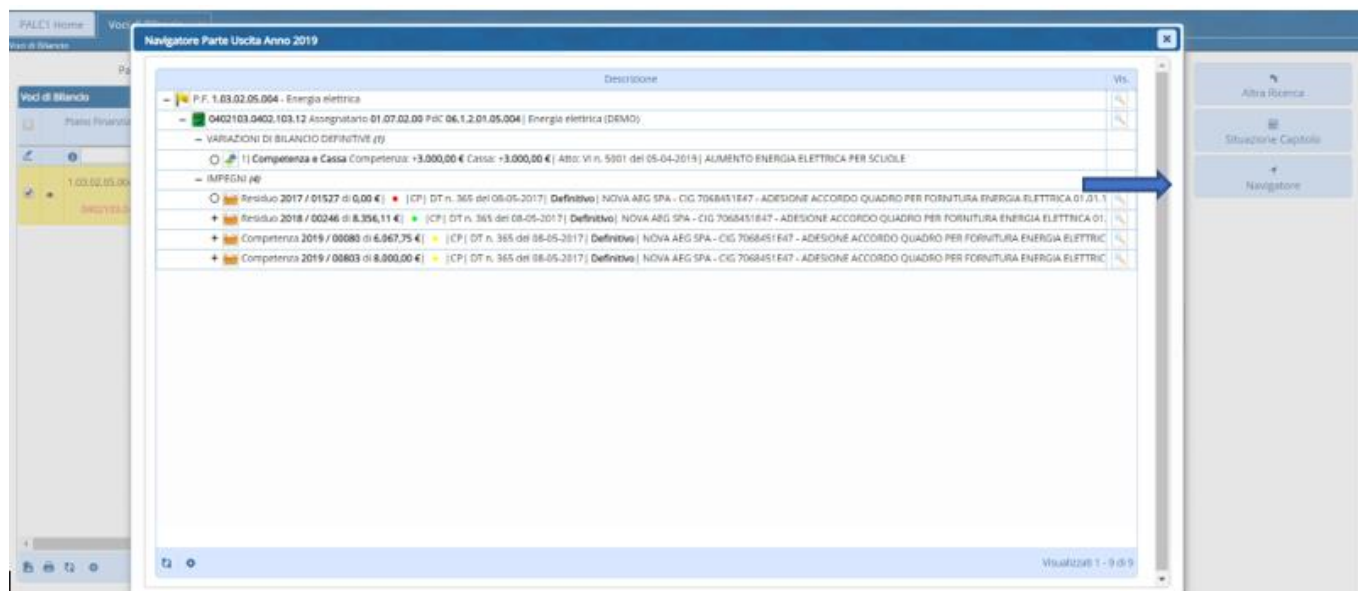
PALC1 Home

Voci di Bilancio

Voci di Bilancio

Piano Finanziario

1.03.02.05.004

Navigatore Parte Uscita Anno 2019

| Descrizione | Vis. |
|---|---|
| − P.F. 1.03.02.05.004 - Energia elettrica | |
| − 0402103.0402.103.12 Assegnatario 01.07.02.00 PdC 06.1.2.01.05.004 \| Energia elettrica (DEMO) | |
| − VARIAZIONI DI BILANCIO DEFINITIVE (1) | |
| ○ 1\| Competenza e Cassa Competenza: +3.000,00 € Cassa: +3.000,00 € \| Atto: VI n. 5001 del 05-04-2019 \| AUMENTO ENERGIA ELETTRICA PER SCUOLE | |
| − IMPEGNI (4) | |
| ○ Residuo 2017 / 01527 di 0,00 € \| \| CP \| DT n. 365 del 08-05-2017 \| Definitivo \| NOVA AEG SPA - CIG 7068451E47 - ADESIONE ACCORDO QUADRO PER FORNITURA ENERGIA ELETTRICA 01.01.1 | |
| + Residuo 2018 / 00246 di 8.356,11 € \| \| CP \| DT n. 365 del 08-05-2017 \| Definitivo \| NOVA AEG SPA - CIG 7068451E47 - ADESIONE ACCORDO QUADRO PER FORNITURA ENERGIA ELETTRICA 01. | |
| + Competenza 2019 / 00080 di 6.067,75 € \| \| CP \| DT n. 365 del 08-05-2017 \| Definitivo \| NOVA AEG SPA - CIG 7068451E47 - ADESIONE ACCORDO QUADRO PER FORNITURA ENERGIA ELETTRIC | |
| + Competenza 2019 / 00803 di 8.000,00 € \| \| CP \| DT n. 365 del 08-05-2017 \| Definitivo \| NOVA AEG SPA - CIG 7068451E47 - ADESIONE ACCORDO QUADRO PER FORNITURA ENERGIA ELETTRIC | |

Visualizzati 1 - 9 di 9

Altra Ricerca

Situazione Capitolo

Navigatore